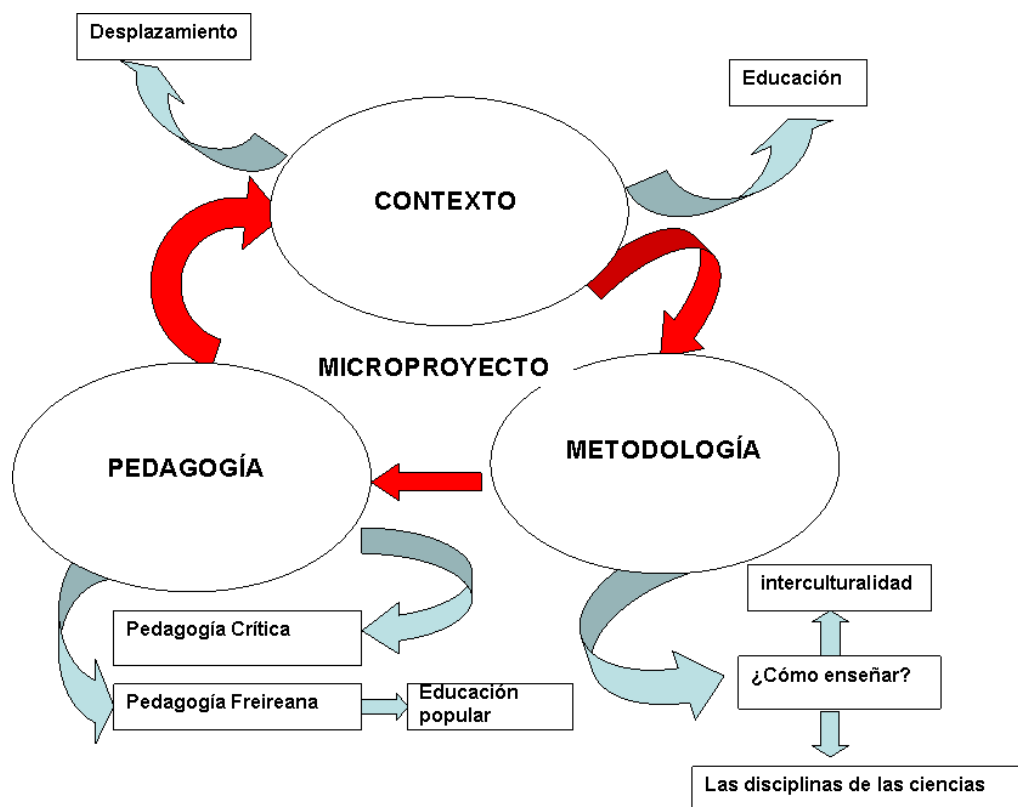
Desplazamiento

Educación

CONTEXTO

MICROPROYECTO

PEDAGOGÍA

METODOLOGÍA

Pedagogía Crítica

Pedagogía Freireana

Educación popular

interculturalidad

¿Cómo enseñar?

Las disciplinas de las ciencias